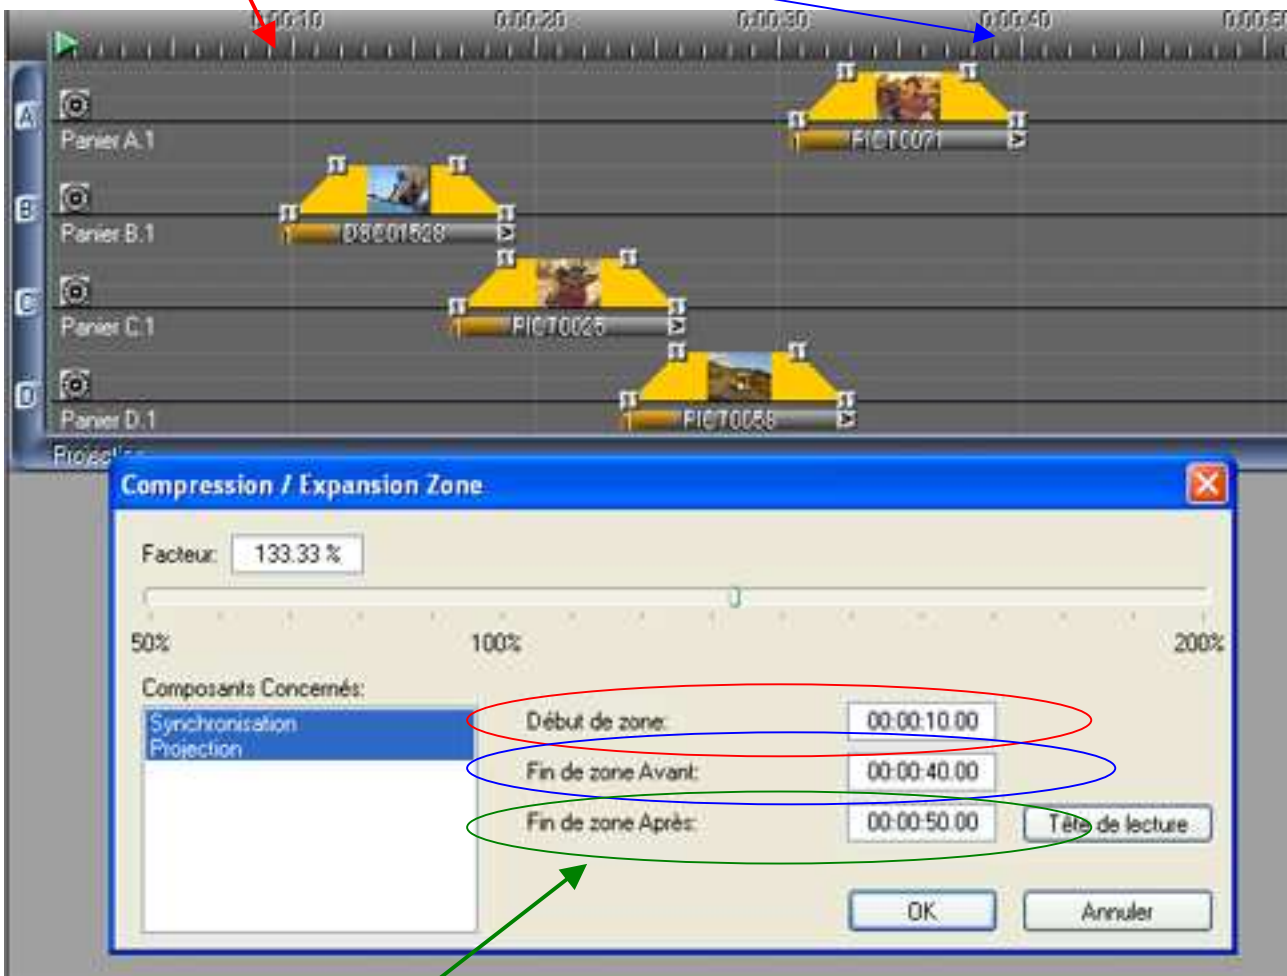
0:00:10 0:00:20 0:00:30 0:00:40 0:00:5

A Panier A.1 PICT0071
B Panier B.1 DSC01528
C Panier C.1 PICT0025
D Panier D.1 PICT0058

Projection

Compression / Expansion Zone

Facteur: 133.33 %

50% 100% 200%

Composants Concernés:
Synchronisation
Projection

Début de zone: 00:00:10.00
Fin de zone Avant: 00:00:40.00
Fin de zone Après: 00:00:50.00
Tête de lecture

OK
Annuler